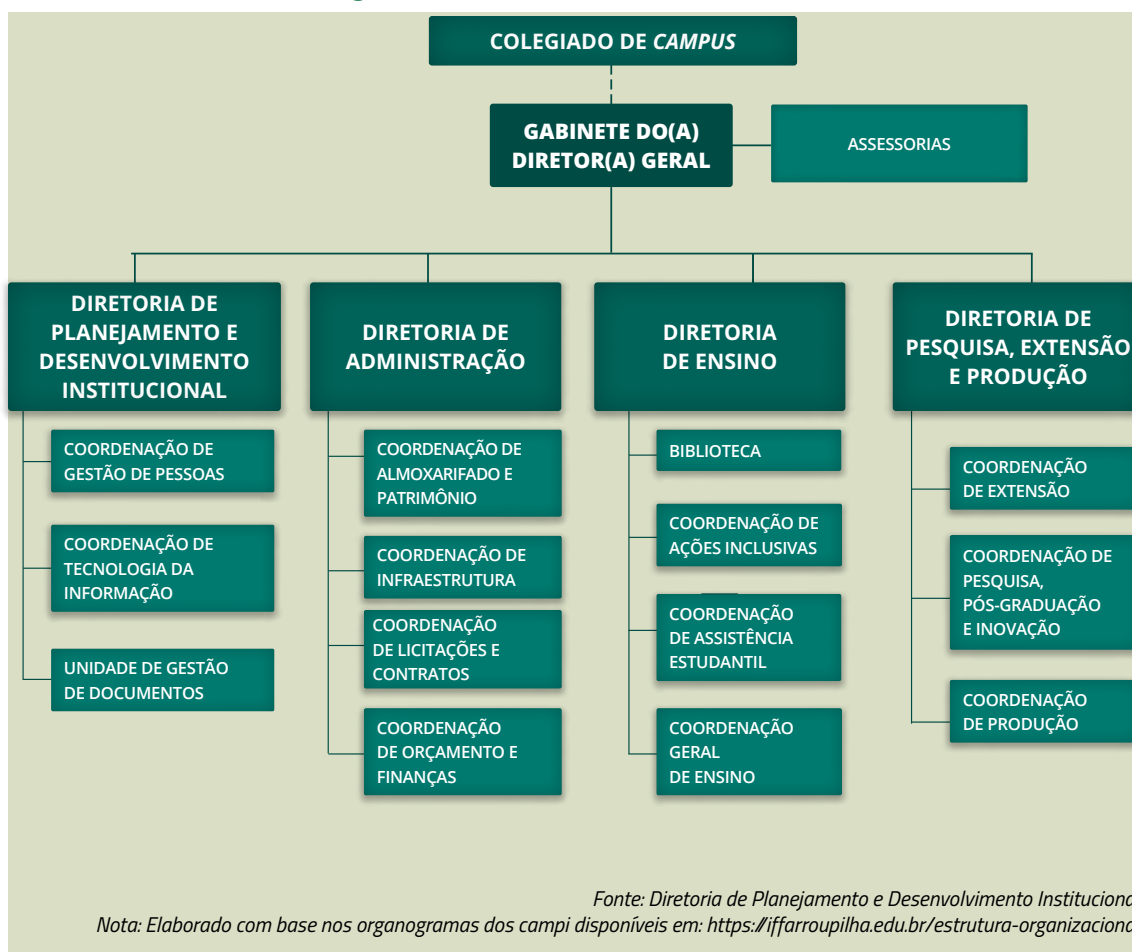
COLEGIADO DE *CAMPUS*

GABINETE DO(A) DIRETOR(A) GERAL

ASSESSORIAS

DIRETORIA DE PLANEJAMENTO E DESENVOLVIMENTO INSTITUCIONAL

COORDENAÇÃO DE GESTÃO DE PESSOAS

COORDENAÇÃO DE TECNOLOGIA DA INFORMAÇÃO

UNIDADE DE GESTÃO DE DOCUMENTOS

DIRETORIA DE ADMINISTRAÇÃO

COORDENAÇÃO DE ALMOXARIFADO E PATRIMÔNIO

COORDENAÇÃO DE INFRAESTRUTURA

COORDENAÇÃO DE LICITAÇÕES E CONTRATOS

COORDENAÇÃO DE ORÇAMENTO E FINANÇAS

DIRETORIA DE ENSINO

BIBLIOTECA

COORDENAÇÃO DE AÇÕES INCLUSIVAS

COORDENAÇÃO DE ASSISTÊNCIA ESTUDANTIL

COORDENAÇÃO GERAL DE ENSINO

DIRETORIA DE PESQUISA, EXTENSÃO E PRODUÇÃO

COORDENAÇÃO DE EXTENSÃO

COORDENAÇÃO DE PESQUISA, PÓS-GRADUAÇÃO E INOVAÇÃO

COORDENAÇÃO DE PRODUÇÃO

Fonte: Diretoria de Planejamento e Desenvolvimento Instituciona
Nota: Elaborado com base nos organogramas dos campi disponíveis em: https://iffarroupilha.edu.br/estrutura-organizaciona